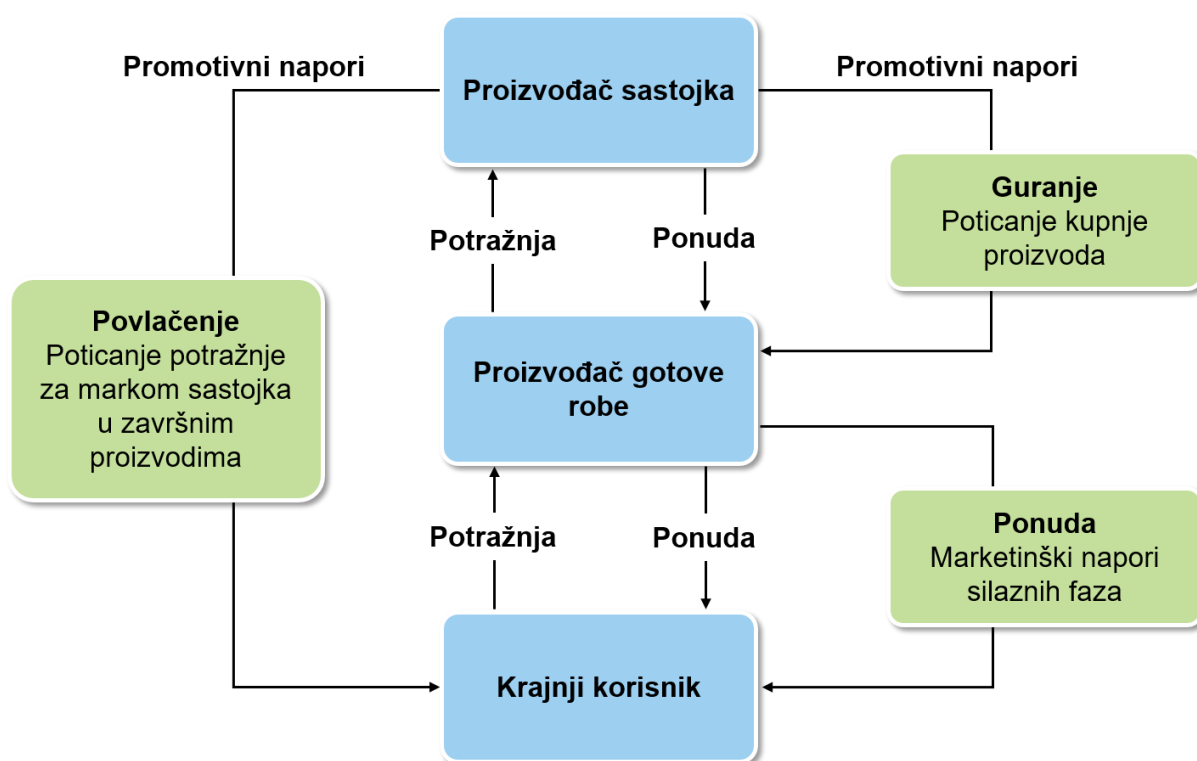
Promotivni napori

Proizvođač sastojka

Promotivni napori

Guranje
Poticanje kupnje proizvoda

Potražnja

Ponuda

Povlačenje
Poticanje potražnje za markom sastojka u završnim proizvodima

Proizvođač gotove robe

Potražnja

Ponuda

Ponuda
Marketinški napori silaznih faza

Krajnji korisnik